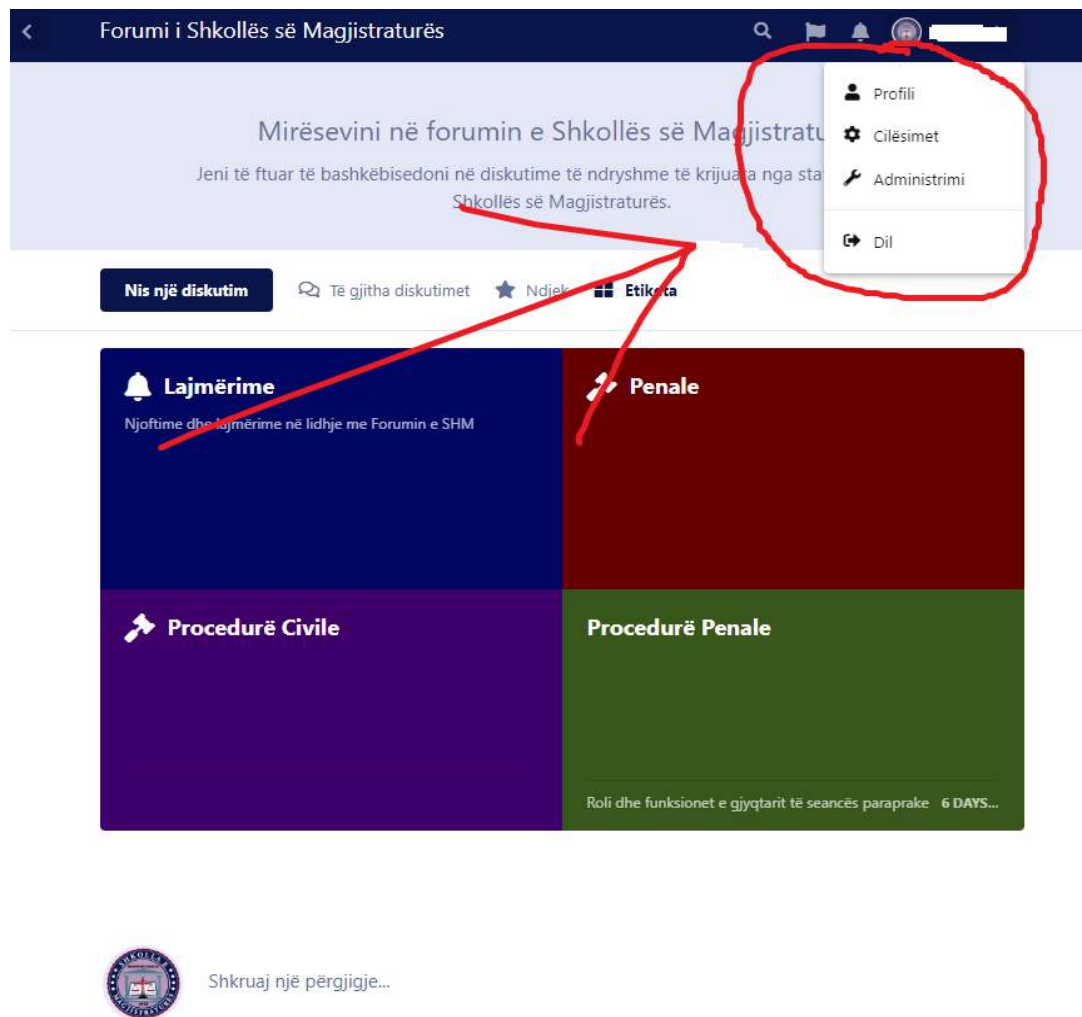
Forumi i Shkollës së Magjistraturës

Profili
Cilësimet
Administrimi
Dil

Mirësevini në forumin e Shkollës së Magjistratu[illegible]

Jeni të ftuar të bashkëbisedoni në diskutime të ndryshme të krijua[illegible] nga sta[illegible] Shkollës së Magjistraturës.

Nis një diskutim
Të gjitha diskutimet
Ndjek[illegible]
Etik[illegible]ta

Lajmërime
Njoftime dhe lajmërime në lidhje me Forumin e SHM

Penale

Procedurë Civile

Procedurë Penale

Roli dhe funksionet e gjyqtarit të seancës paraprake 6 DAYS...

Shkruaj një përgjigje...